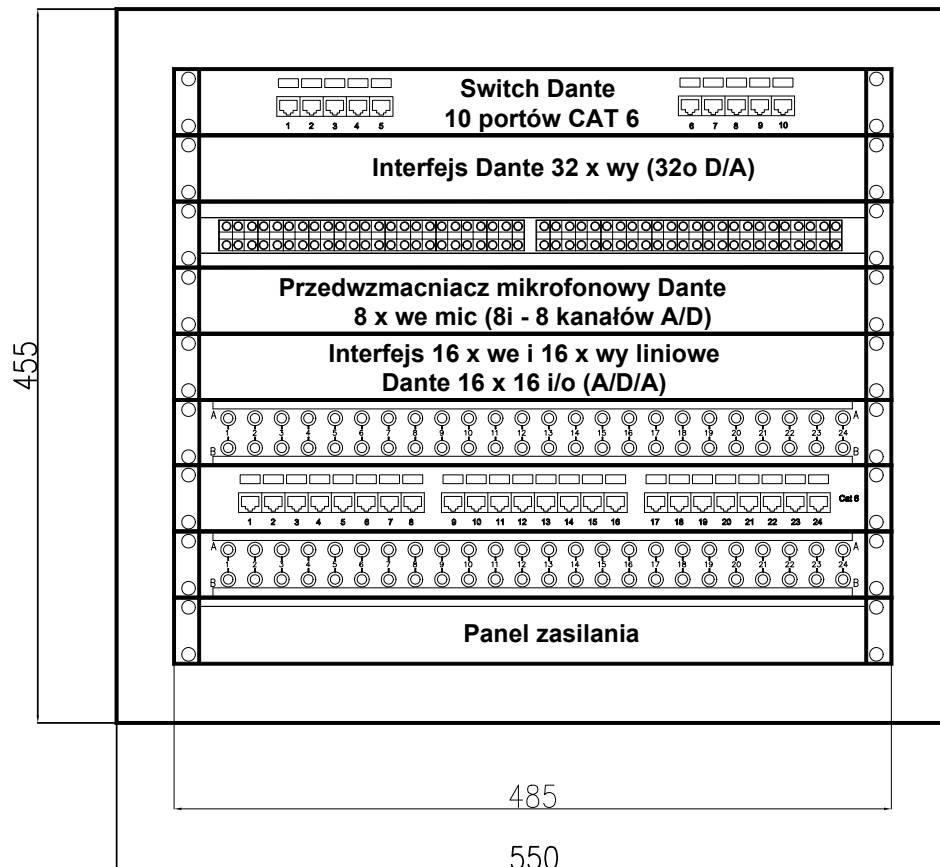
455

1 2 3 4 5
Switch Dante
10 portów CAT 6
6 7 8 9 10

Interfejs Dante 32 x wy (32o D/A)

Przedwzmacniacz mikrofonowy Dante
8 x we mic (8i - 8 kanałów A/D)

Interfejs 16 x we i 16 x wy liniowe
Dante 16 x 16 i/o (A/D/A)

A 1 2 3 4 5 6 7 8 9 10 11 12 13 14 15 16 17 18 19 20 21 22 23 24 A
B B

1 2 3 4 5 6 7 8 9 10 11 12 13 14 15 16 17 18 19 20 21 22 23 24 Cat 6

A 1 2 3 4 5 6 7 8 9 10 11 12 13 14 15 16 17 18 19 20 21 22 23 24 A
B B

Panel zasilania

485

550